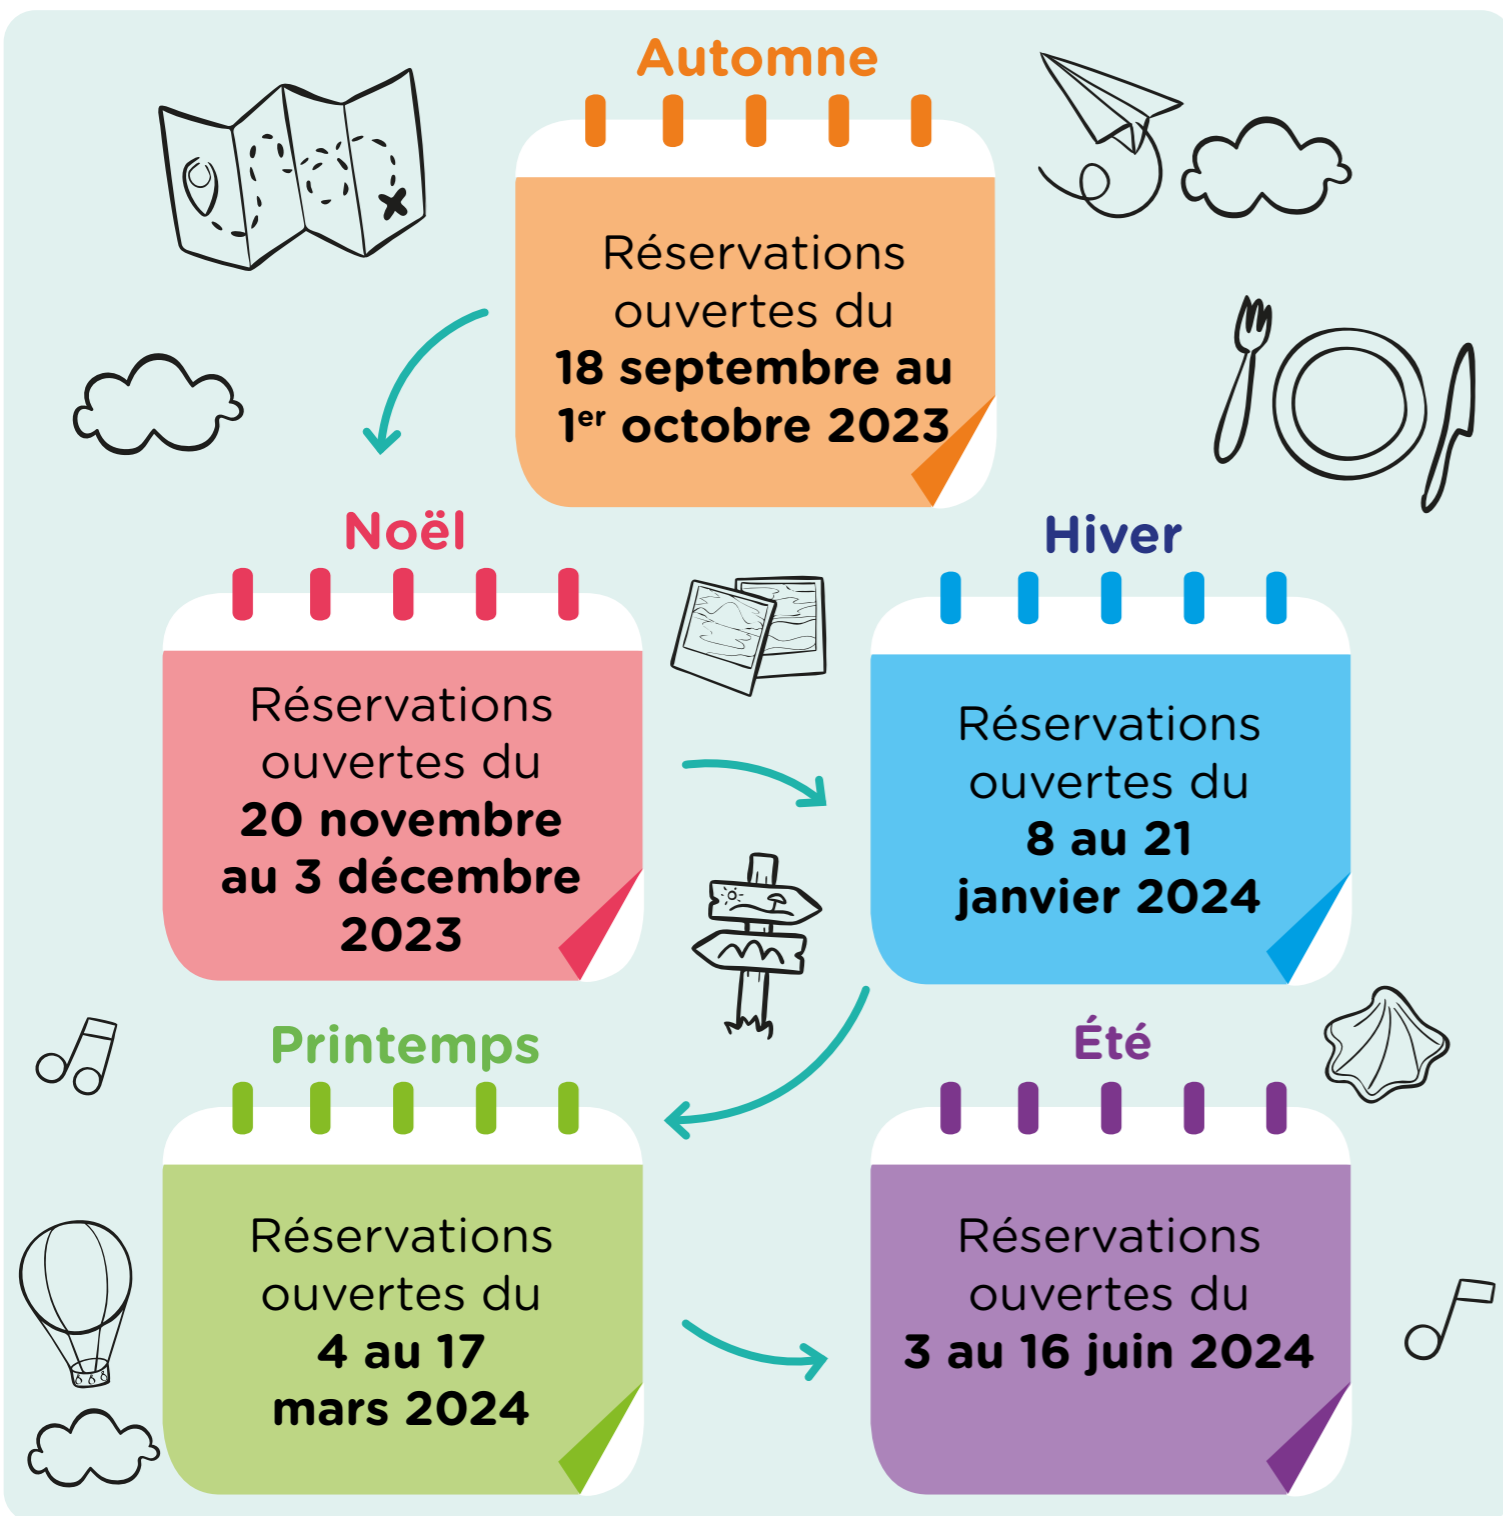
Automne

Réservations ouvertes du **18 septembre au $1^{er}$ octobre 2023**

Noël

Réservations ouvertes du **20 novembre au 3 décembre 2023**

Hiver

Réservations ouvertes du **8 au 21 janvier 2024**

Printemps

Réservations ouvertes du **4 au 17 mars 2024**

Été

Réservations ouvertes du **3 au 16 juin 2024**